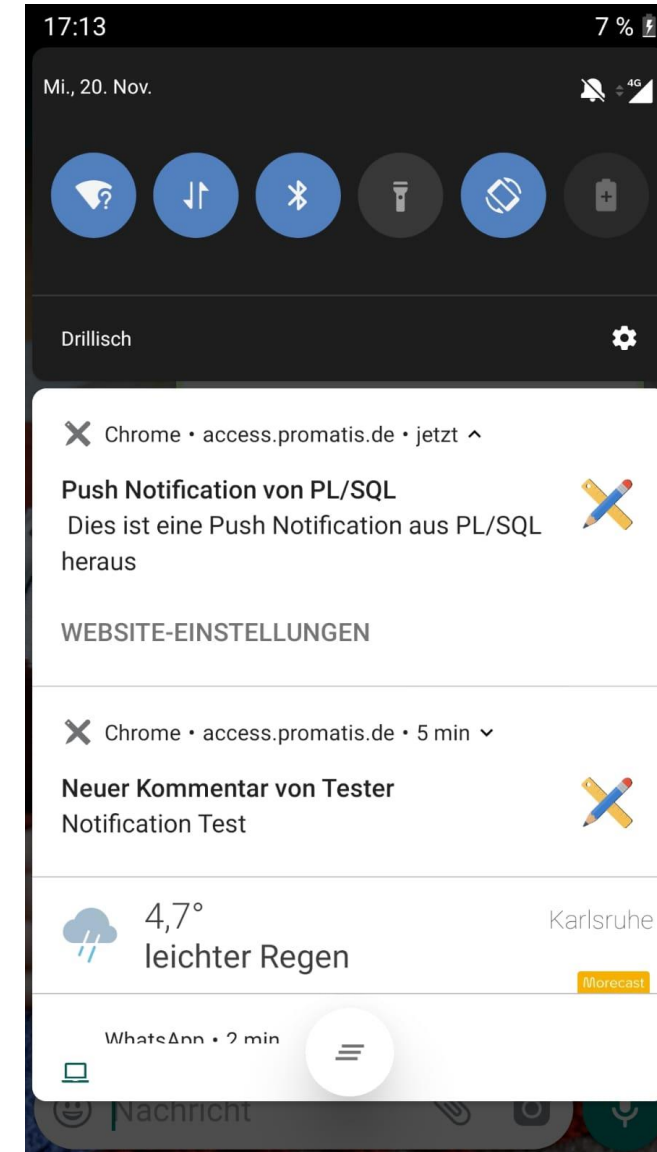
17:13
7 %

Mi., 20. Nov.

Drillisch

Chrome • access.promatis.de • jetzt

Push Notification von PL/SQL
Dies ist eine Push Notification aus PL/SQL heraus

WEBSITE-EINSTELLUNGEN

Chrome • access.promatis.de • 5 min

Neuer Kommentar von Tester
Notification Test

4,7°
leichter Regen
Karlsruhe
Morecast

WhatsApp • 2 min

Nachricht